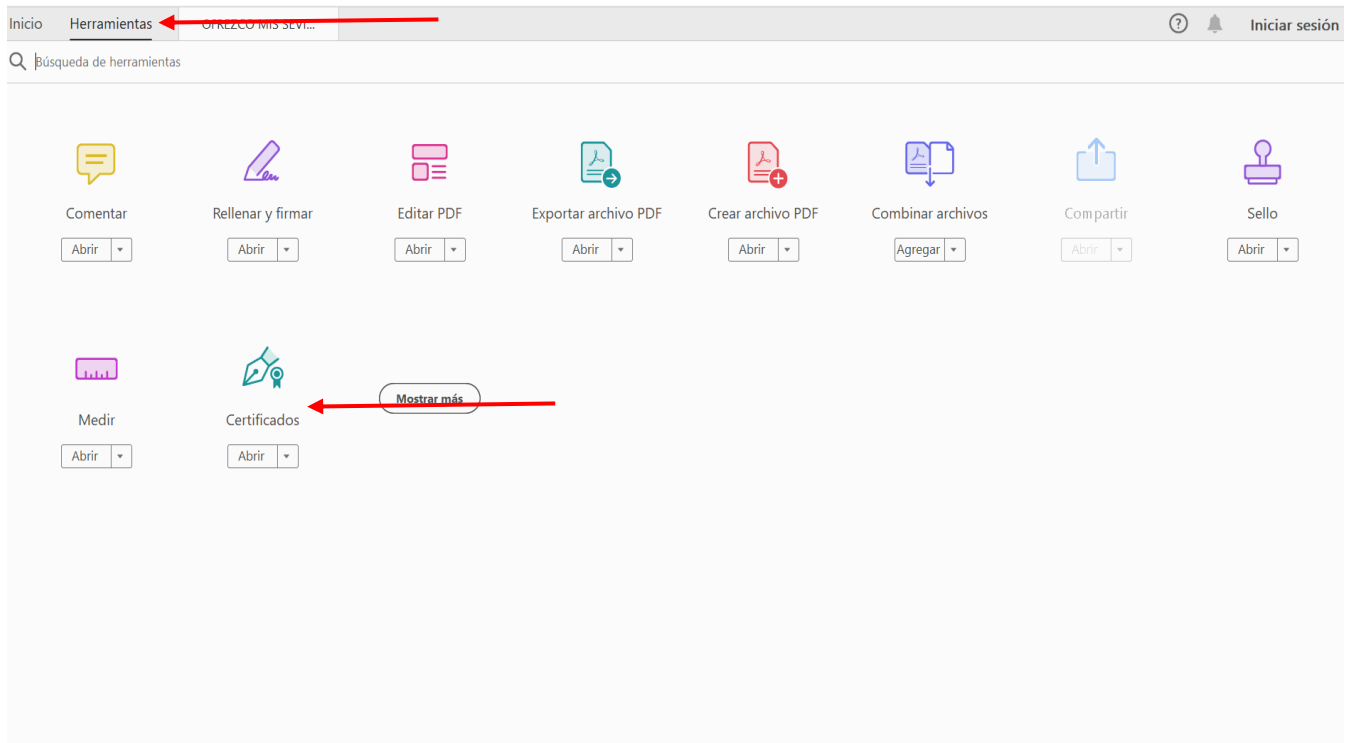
Inicio Herramientas OFREZCO MIS SEVI...

? Iniciar sesión

Búsqueda de herramientas

Comentar
Abrir

Rellenar y firmar
Abrir

Editar PDF
Abrir

Exportar archivo PDF
Abrir

Crear archivo PDF
Abrir

Combinar archivos
Agregar

Compartir
Abrir

Sello
Abrir

Medir
Abrir

Certificados
Abrir

Mostrar más